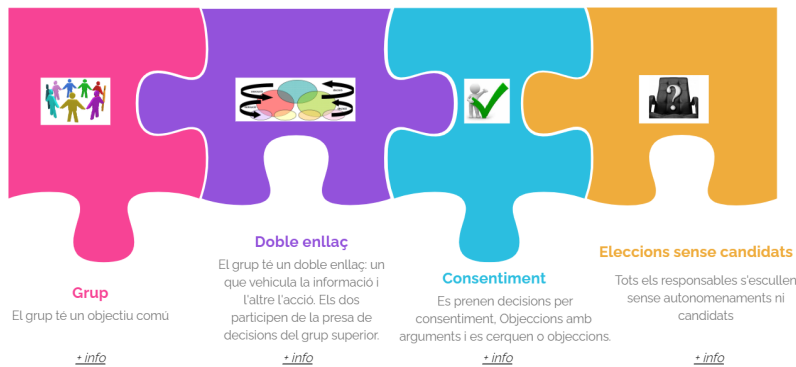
Grup

El grup té un objectiu comú

+ info

Doble enllaç

El grup té un doble enllaç: un que vehicula la informació i l'altre l'acció. Els dos participen de la presa de decisions del grup superior.

+ info

Consentiment

Es prenen decisions per consentiment. Objeccions amb arguments i es cerquen o objeccions.

+ info

Eleccions sense candidats

Tots els responsables s'escullen sense autonomenaments ni candidats

+ info